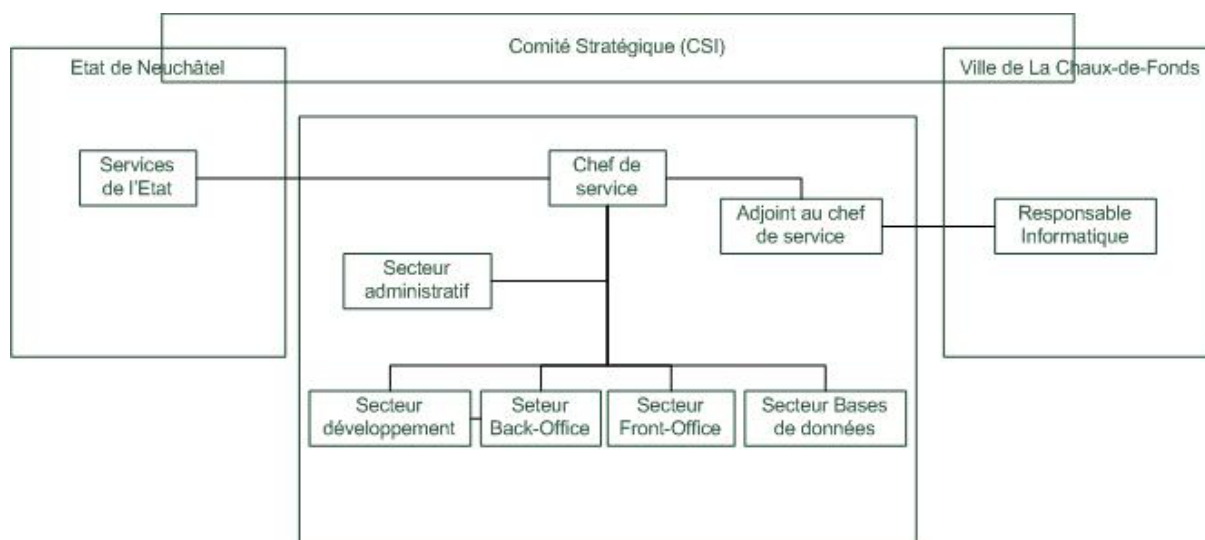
Comité Stratégique (CSI)

Etat de Neuchâtel

Ville de La Chaux-de-Fonds

Services de l'Etat

Chef de service

Adjoint au chef de service

Responsable Informatique

Secteur administratif

Secteur développement

Seteur Back-Office

Secteur Front-Office

Secteur Bases de données